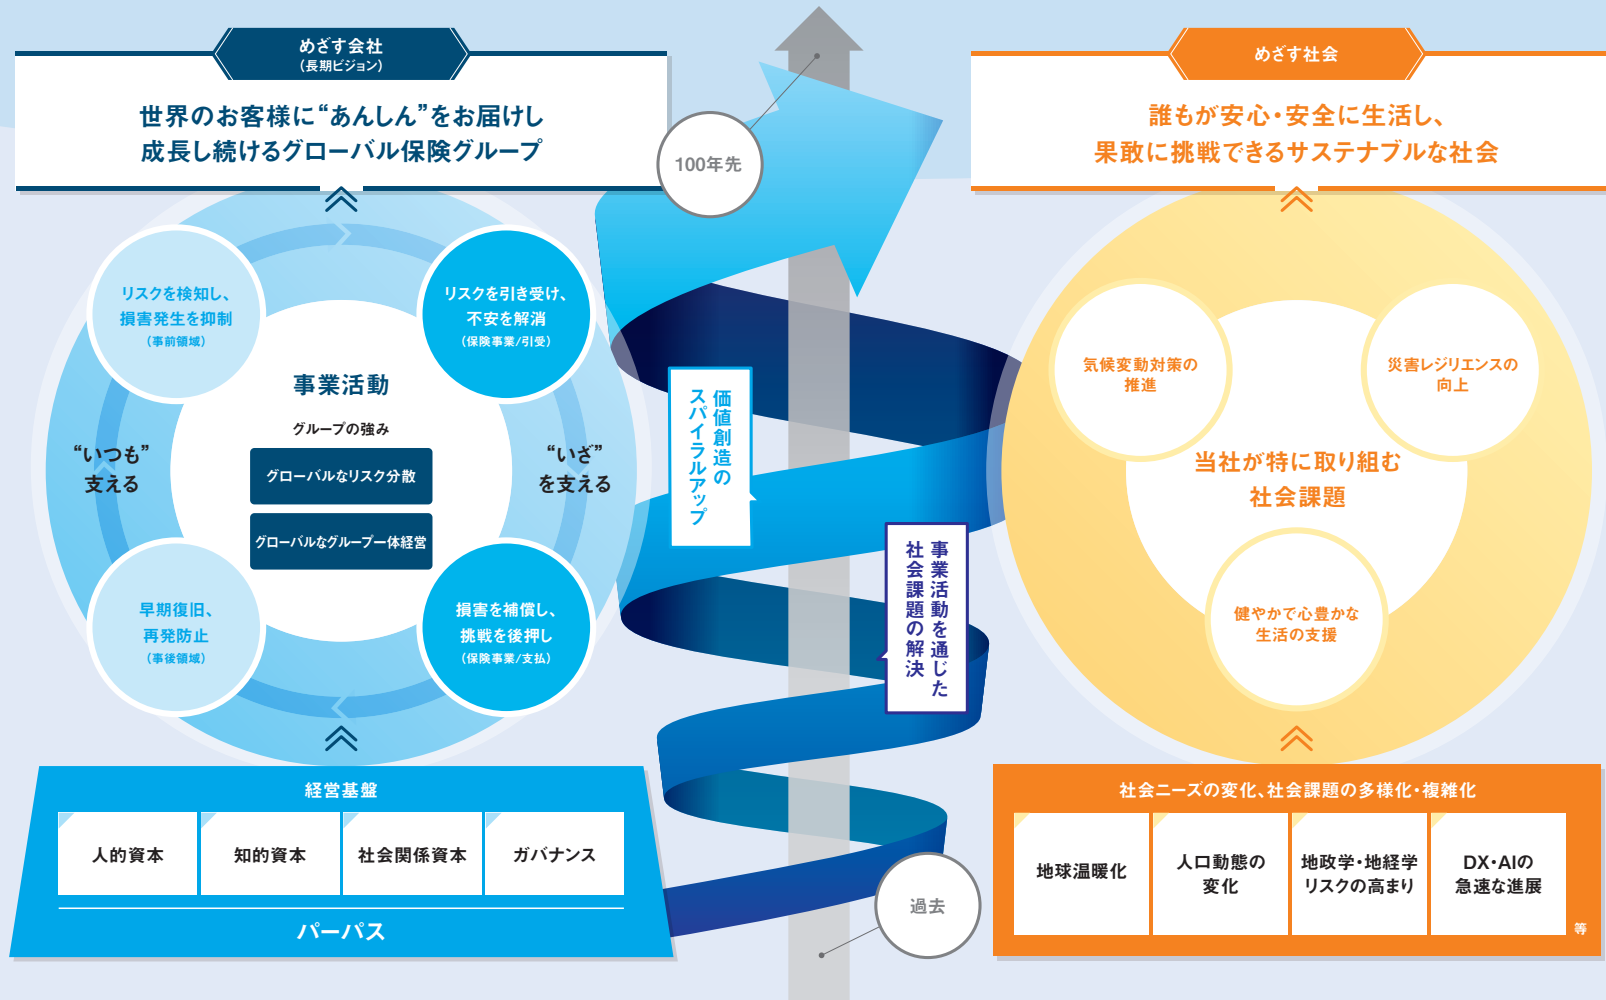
めざす会社
（長期ビジョン）

世界のお客様に“あんしん”をお届けし
成長し続けるグローバル保険グループ

事業活動

リスクを検知し、
損害発生を抑制
（事前領域）

リスクを引き受け、
不安を解消
（保険事業/引受）

“いつも”
支える

“いざ”
を支える

グループの強み

グローバルなリスク分散

グローバルなグループ一体経営

早期復旧、
再発防止
（事後領域）

損害を補償し、
挑戦を後押し
（保険事業/支払）

経営基盤

| 人的資本 | 知的資本 | 社会関係資本 | ガバナンス |
|---|---|---|---|

パーパス

100年先

価値創造のスパイラルアップ

事業活動を通じた社会課題の解決

過去

めざす社会

誰もが安心・安全に生活し、
果敢に挑戦できるサステナブルな社会

気候変動対策の
推進

災害レジリエンスの
向上

当社が特に取り組む
社会課題

健やかで心豊かな
生活の支援

社会ニーズの変化、社会課題の多様化・複雑化

| 地球温暖化 | 人口動態の変化 | 地政学・地経学リスクの高まり | DX・AIの急速な進展 |
|---|---|---|---|

等